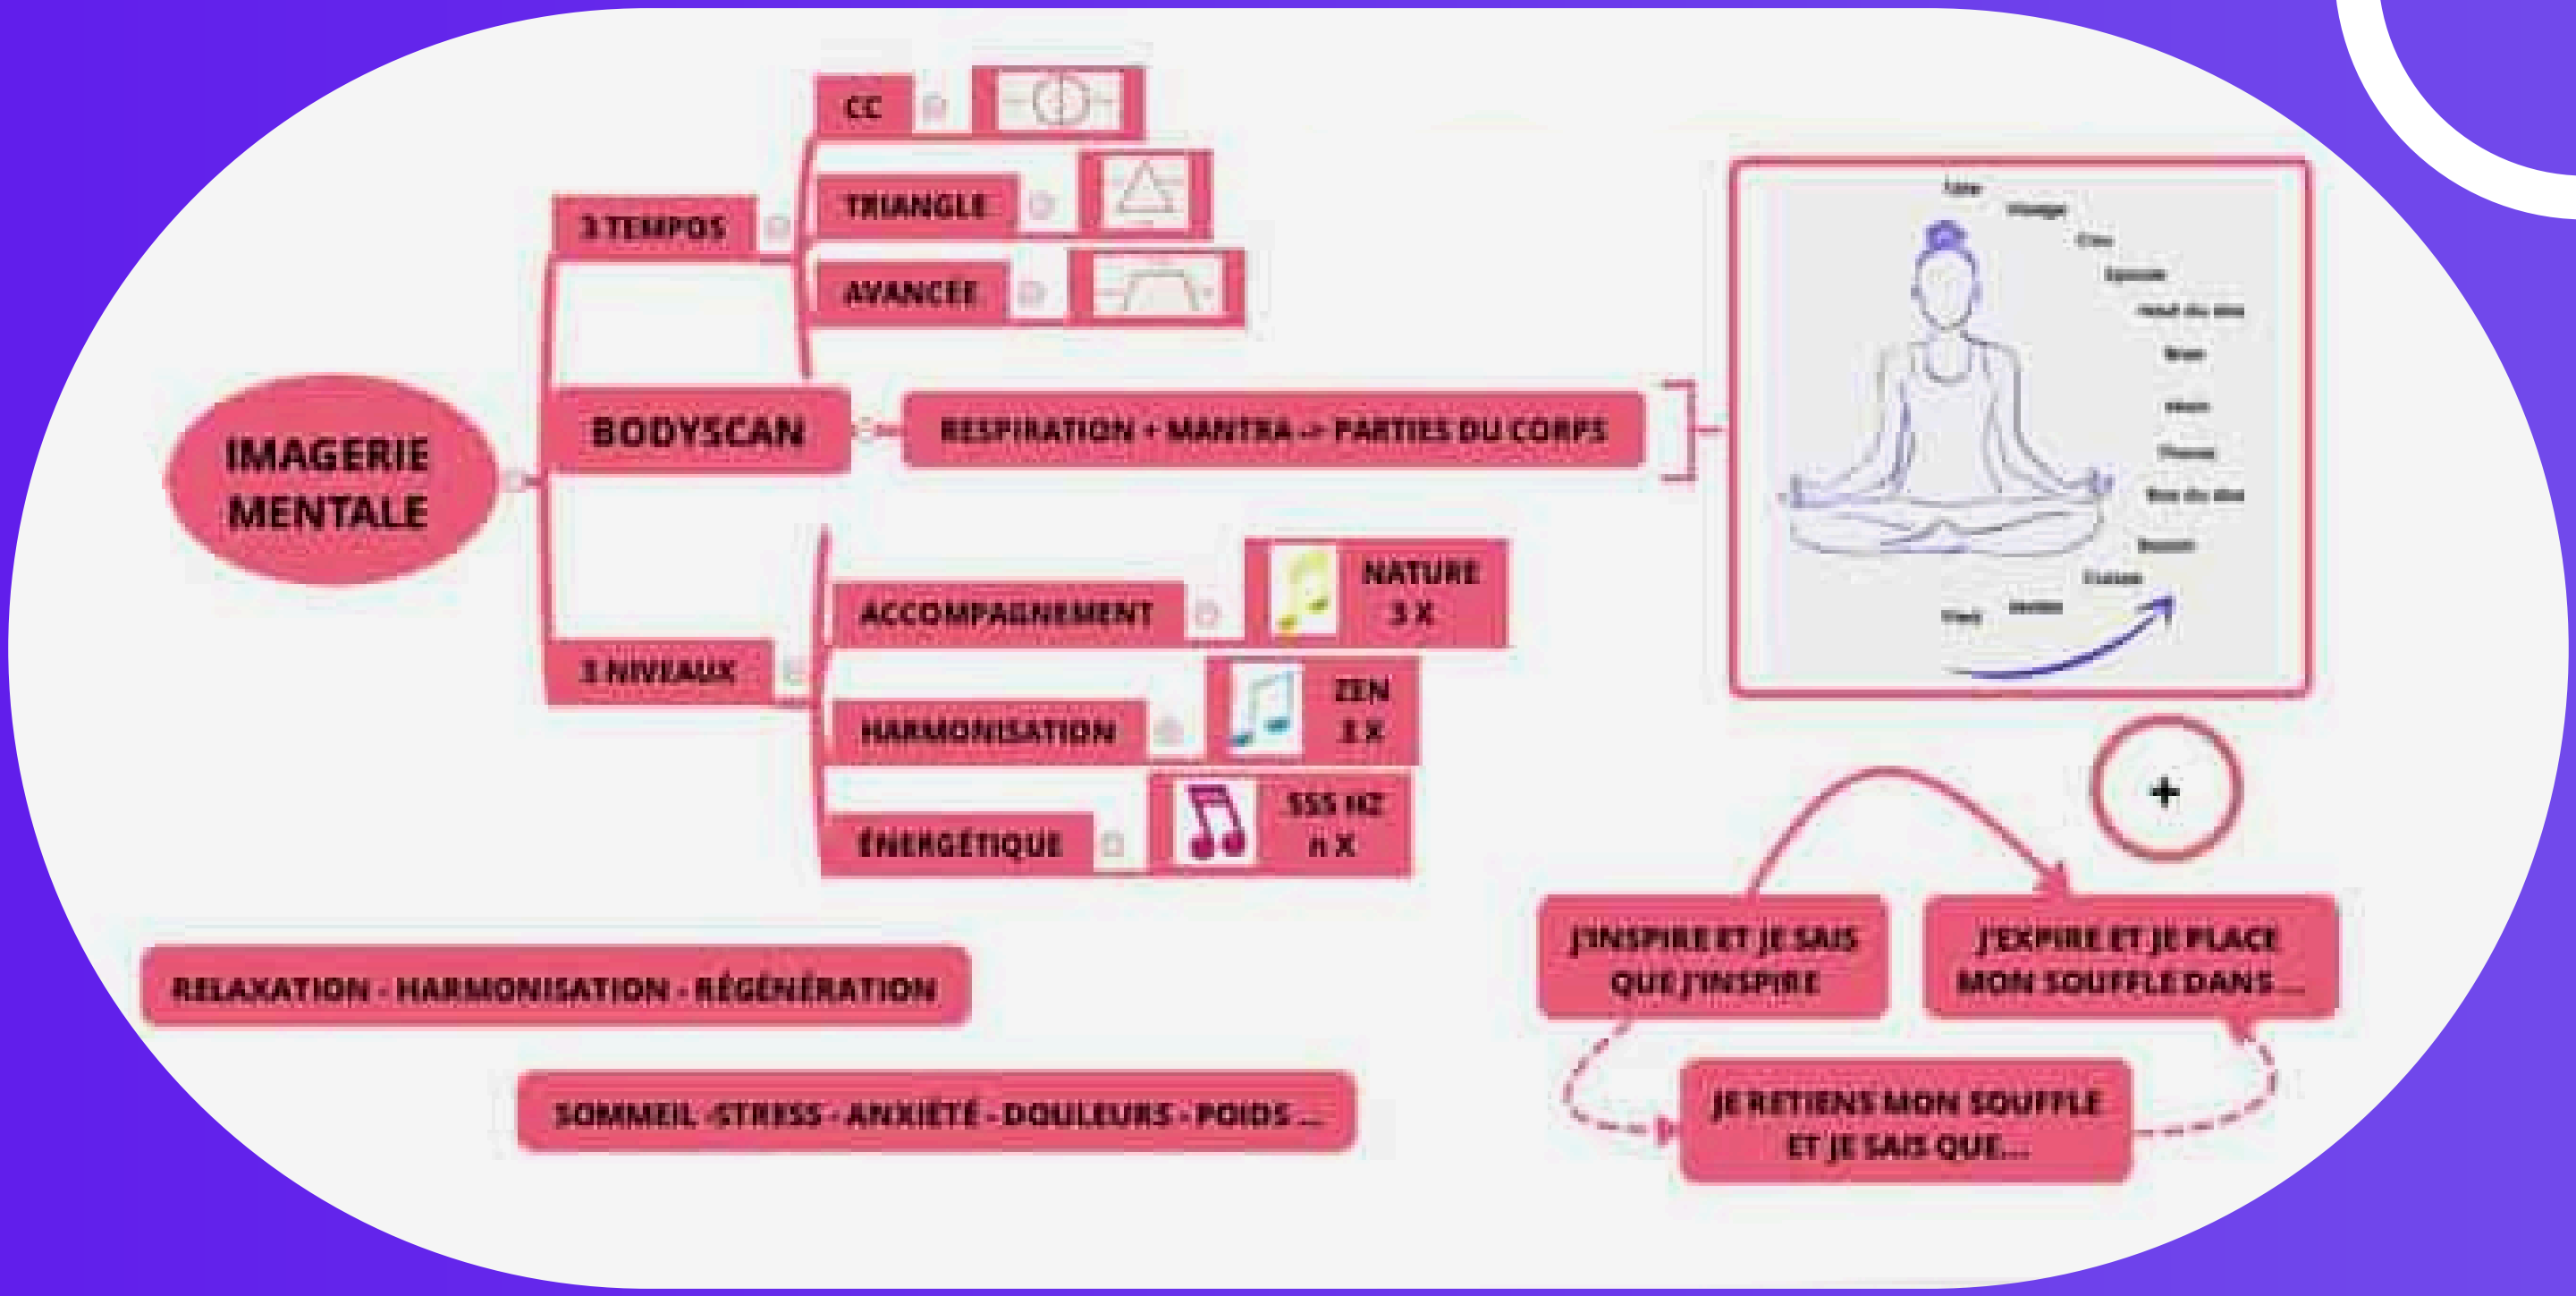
IMAGERIE MENTALE

3 TEMPOS

CC

TRIANGLE

AVANCÉE

BODYSCAN

RESPIRATION + MANTRA -> PARTIES DU CORPS

Tête

Visage

Cou

Epaule

Haut du dos

Bras

Main

Thorax

Bas du dos

Bassin

Cuisse

Jambe

Pied

3 NIVEAUX

ACCOMPAGNEMENT

NATURE 3 X

HARMONISATION

ZEN 3 X

ÉNERGÉTIQUE

555 HZ n X

RELAXATION - HARMONISATION - RÉGÉNÉRATION

SOMMEIL -STRESS - ANXIÉTÉ - DOULEURS - POIDS ...

J'INSPIRE ET JE SAIS QUE J'INSPIRE

J'EXPIRE ET JE PLACE MON SOUFFLE DANS ...

JE RETIENS MON SOUFFLE ET JE SAIS QUE...

+